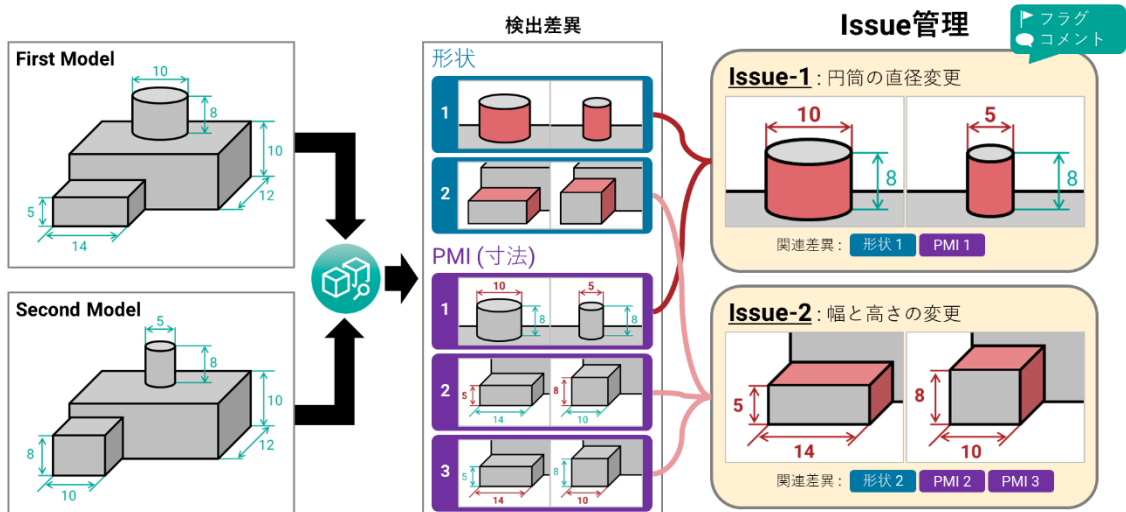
First Model

10
8
10
12
5
14

Second Model

5
8
10
12
8
10

検出差異

形状

1

2

PMI (寸法)

1
10
8
5
8

2
5
14
8
10

3
5
14
8
10

Issue管理

フラグ
コメント

Issue-1 : 円筒の直径変更

10
8
5
8

関連差異 : 形状 1 PMI 1

Issue-2 : 幅と高さの変更

5
14
8
10

関連差異 : 形状 2 PMI 2 PMI 3